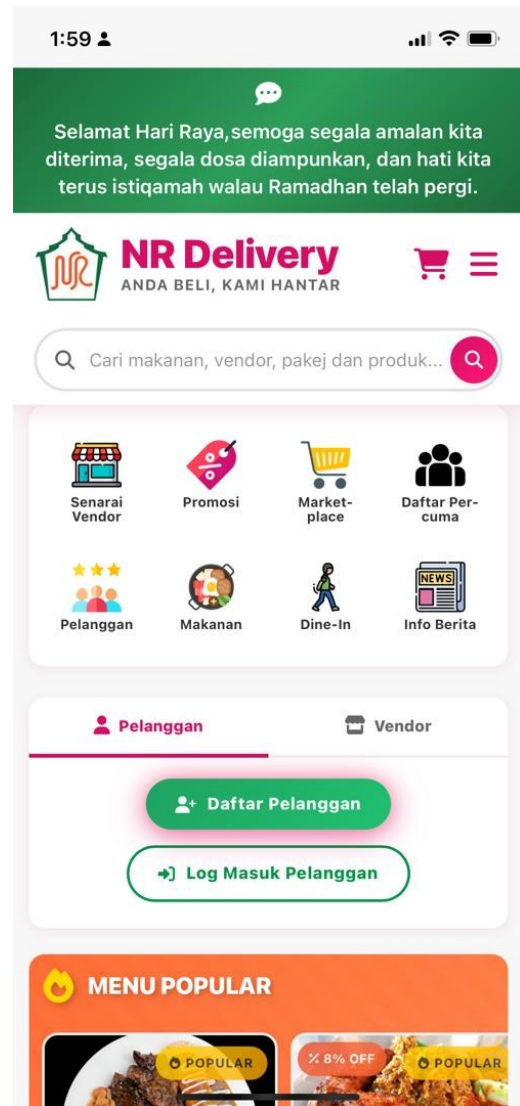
1:59

Selamat Hari Raya,semoga segala amalan kita diterima, segala dosa diampunkan, dan hati kita terus istiqamah walau Ramadhan telah pergi.

NR Delivery
ANDA BELI, KAMI HANTAR

Cari makanan, vendor, pakej dan produk...

Senarai Vendor
Promosi
Marketplace
Daftar Percuma
Pelanggan
Makanan
Dine-In
NEWS
Info Berita

Pelanggan
Vendor

Daftar Pelanggan
Log Masuk Pelanggan

MENU POPULAR

POPULAR
% 8% OFF
POPULAR